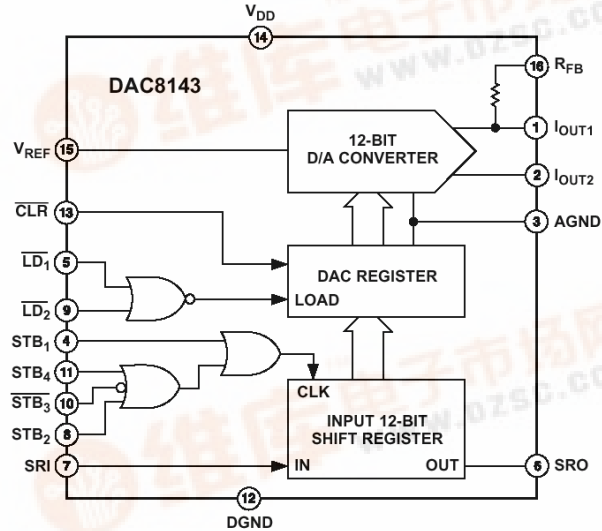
$V_{DD}$
14
DAC8143
16 $R_{FB}$
12-BIT
D/A CONVERTER
1 $I_{OUT1}$
$V_{REF}$ 15
2 $I_{OUT2}$
$\overline{CLR}$ 13
3 AGND
$\overline{LD_1}$ 5
DAC REGISTER
LOAD
$\overline{LD_2}$ 9
$STB_1$ 4
$STB_4$ 11
CLK
$\overline{STB_3}$ 10
INPUT 12-BIT
SHIFT REGISTER
$STB_2$ 8
SRI 7
IN
OUT
6 SRO
12
DGND
维库电子市场网
www.dzsc.com